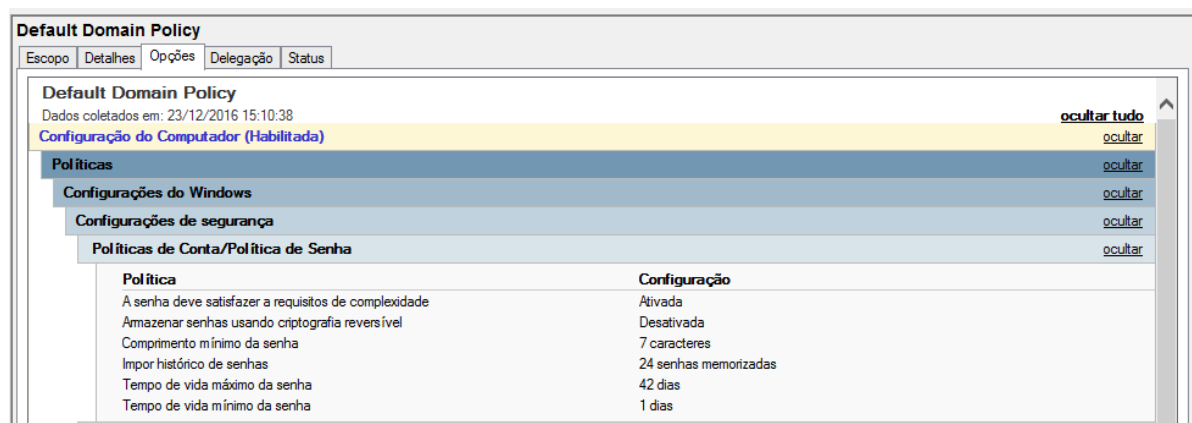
Default Domain Policy

Escopo | Detalhes | Opções | Delegação | Status

Default Domain Policy

Dados coletados em: 23/12/2016 15:10:38

ocultar tudo

Configuração do Computador (Habilitada) ocultar

Políticas ocultar

Configurações do Windows ocultar

Configurações de segurança ocultar

Políticas de Conta/Política de Senha ocultar

| Política | Configuração |
|---|---|
| A senha deve satisfazer a requisitos de complexidade | Ativada |
| Armazenar senhas usando criptografia reversível | Desativada |
| Comprimento mínimo da senha | 7 caracteres |
| Impor histórico de senhas | 24 senhas memorizadas |
| Tempo de vida máximo da senha | 42 dias |
| Tempo de vida mínimo da senha | 1 dias |